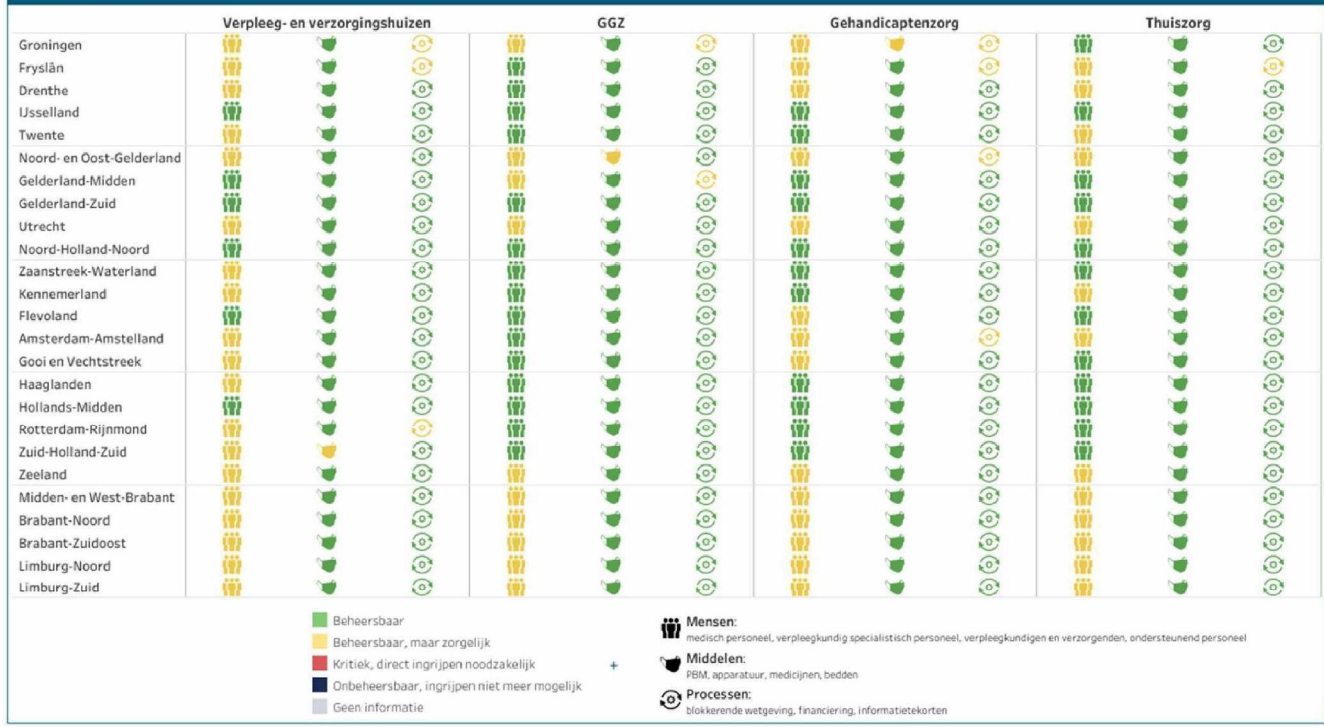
| | Verpleeg- en verzorgingshuizen | GGZ | Gehandicaptenzorg | Thuiszorg |
|---|---|---|---|---|
| Groningen | | | | |
| Fryslân | | | | |
| Drenthe | | | | |
| IJsselland | | | | |
| Twente | | | | |
| Noord- en Oost-Gelderland | | | | |
| Gelderland-Midden | | | | |
| Gelderland-Zuid | | | | |
| Utrecht | | | | |
| Noord-Holland-Noord | | | | |
| Zaanstreek-Waterland | | | | |
| Kennemerland | | | | |
| Flevoland | | | | |
| Amsterdam-Amstelland | | | | |
| Gooi en Vechtstreek | | | | |
| Haaglanden | | | | |
| Hollands-Midden | | | | |
| Rotterdam-Rijnmond | | | | |
| Zuid-Holland-Zuid | | | | |
| Zeeland | | | | |
| Midden- en West-Brabant | | | | |
| Brabant-Noord | | | | |
| Brabant-Zuidoost | | | | |
| Limburg-Noord | | | | |
| Limburg-Zuid | | | | |

Beheersbaar
Beheersbaar, maar zorgelijk
Kritiek, direct ingrijpen noodzakelijk
Onbeheersbaar, ingrijpen niet meer mogelijk
Geen informatie

Mensen:
medisch personeel, verpleegkundig specialistisch personeel, verpleegkundigen en verzorgenden, ondersteunend personeel

Middelen:
PBM, apparatuur, medicijnen, bedden

Processen:
blokkerende wetgeving, financiering, informatietekorten